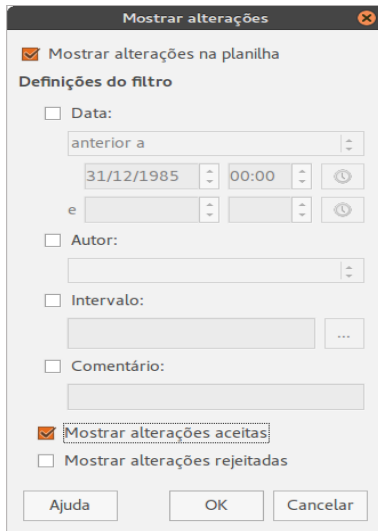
Mostrar alterações

Mostrar alterações na planilha

Definições do filtro

Data:

anterior a

31/12/1985

00:00

e

Autor:

Intervalo:

...

Comentário:

Mostrar alterações aceitas

Mostrar alterações rejeitadas

Ajuda

OK

Cancelar